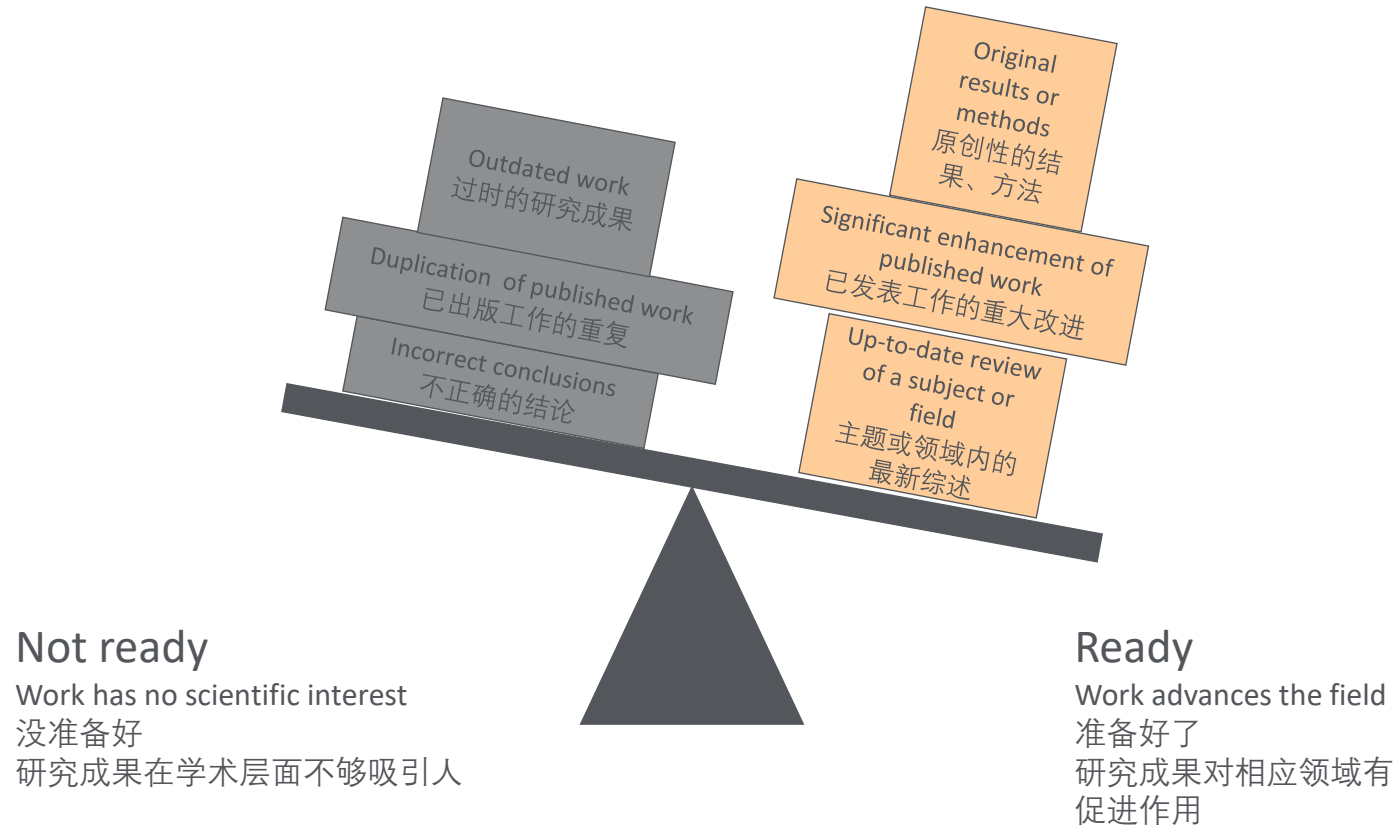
Outdated work
过时的研究成果

Duplication of published work
已出版工作的重复

Incorrect conclusions
不正确的结论

Original results or methods
原创性的结果、方法

Significant enhancement of published work
已发表工作的重大改进

Up-to-date review of a subject or field
主题或领域内的最新综述

Not ready
Work has no scientific interest
没准备好
研究成果在学术层面不够吸引人

Ready
Work advances the field
准备好了
研究成果对相应领域有促进作用